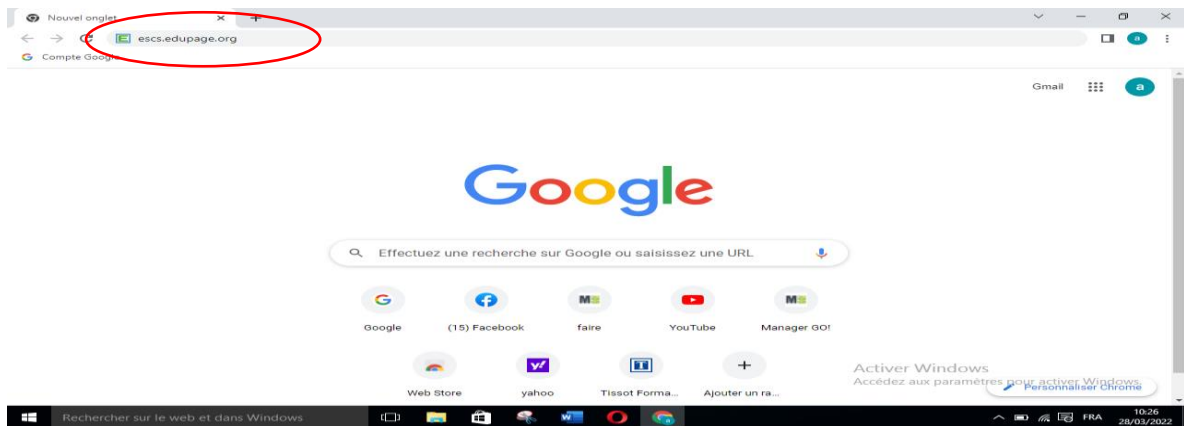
Nouvel onglet

escs.edupage.org

Compte Google

Gmail

a

Google

Effectuez une recherche sur Google ou saisissez une URL

Google

(15) Facebook

faire

YouTube

Manager GO!

Web Store

yahoo

Tissot Forma...

Ajouter un ra...

Activer Windows
Accédez aux paramètres pour activer Windows.

Personnaliser Chrome

Rechercher sur le web et dans Windows

FRA

10:26
28/03/2022